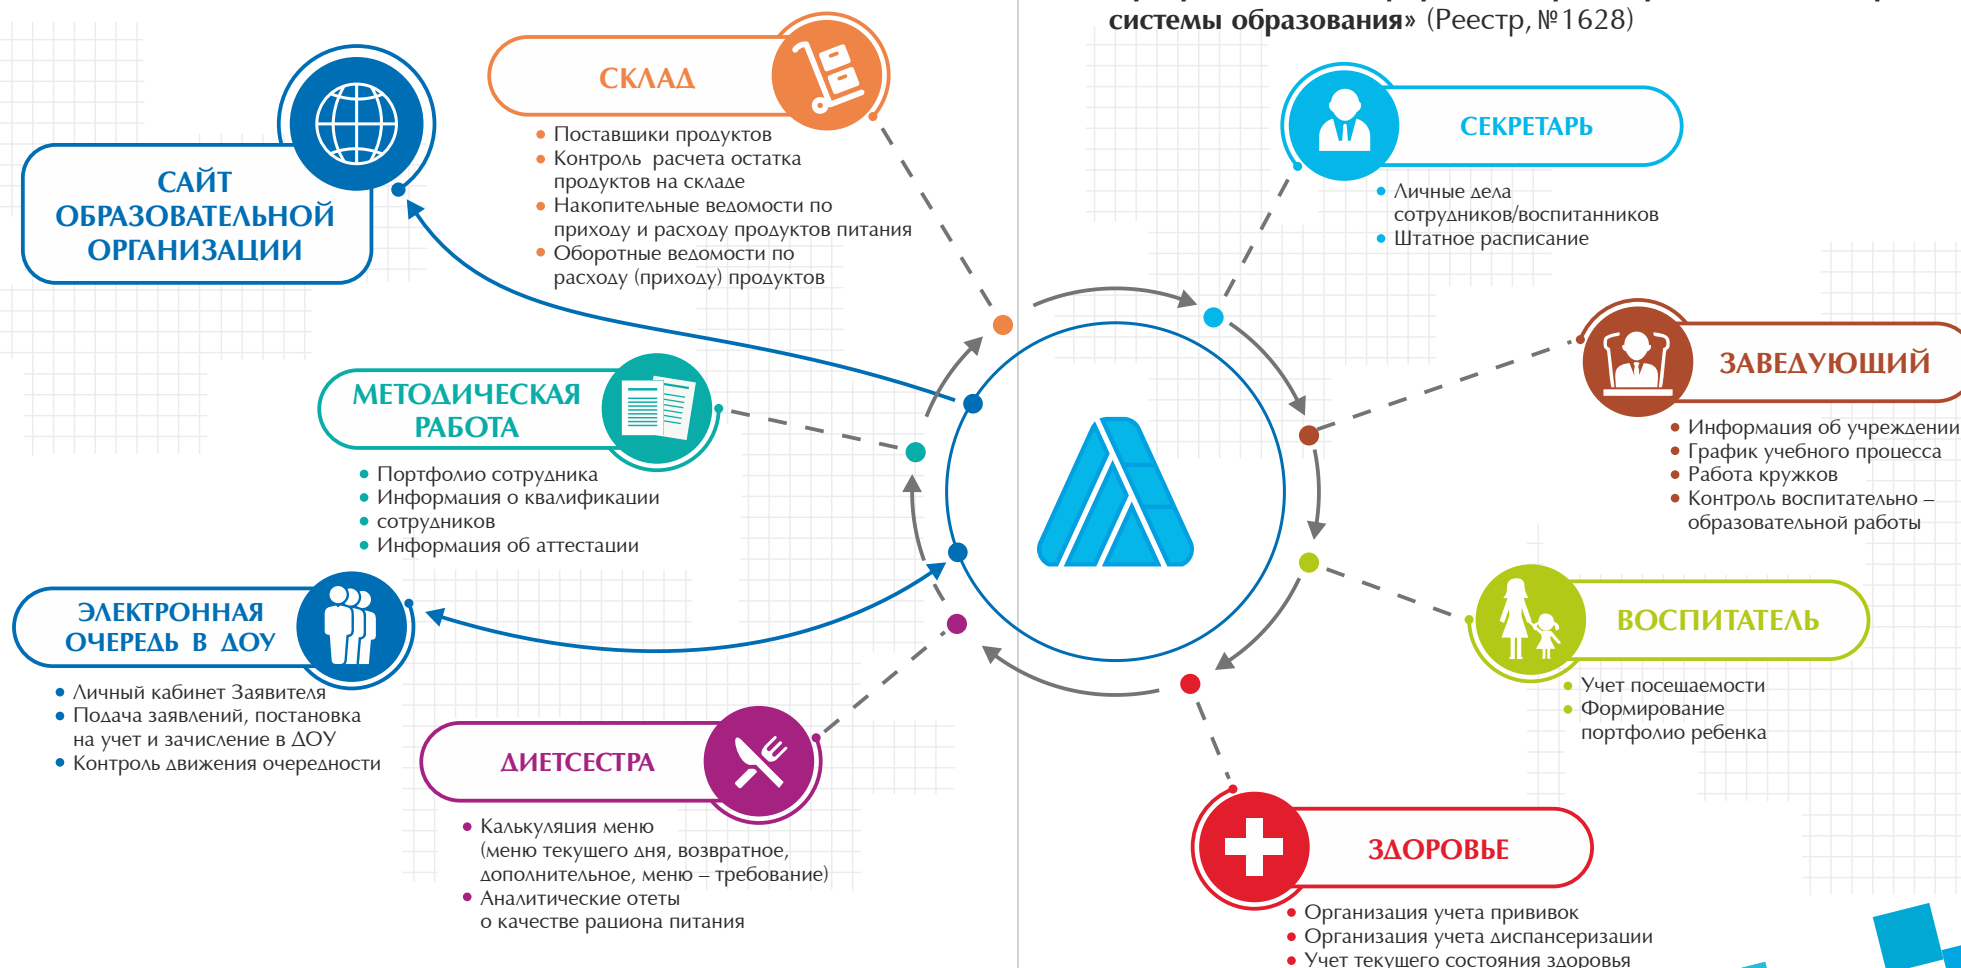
системы образования» (Реестр, №1628)

САЙТ ОБРАЗОВАТЕЛЬНОЙ ОРГАНИЗАЦИИ

СКЛАД
• Поставшики продуктов
• Контроль расчета остатка продуктов на складе
• Накопительные ведомости по приходу и расходу продуктов питания
• Оборотные ведомости по расходу (приходу) продуктов

СЕКРЕТАРЬ
• Личные дела сотрудников/воспитанников
• Штатное расписание

МЕТОДИЧЕСКАЯ РАБОТА
• Портфолио сотрудника
• Информация о квалификации
• сотрудников
• Информация об аттестации

ЗАВЕДУЮЩИЙ
• Информация об учреждении
• График учебного процесса
• Работа кружков
• Контроль воспитательно – образовательной работы

ЭЛЕКТРОННАЯ ОЧЕРЕДЬ В ДОУ
• Личный кабинет Заявителя
• Подача заявлений, постановка на учет и зачисление в ДОУ
• Контроль движения очередности

ВОСПИТАТЕЛЬ
• Учет посещаемости
• Формирование портфолио ребенка

ДИЕТСЕСТРА
• Калькуляция меню (меню текущего дня, возвратное, дополнительное, меню – требование)
• Аналитические отеты о качестве рациона питания

ЗДОРОВЬЕ
• Организация учета прививок
• Организация учета диспансеризации
• Учет текущего состояния здоровья